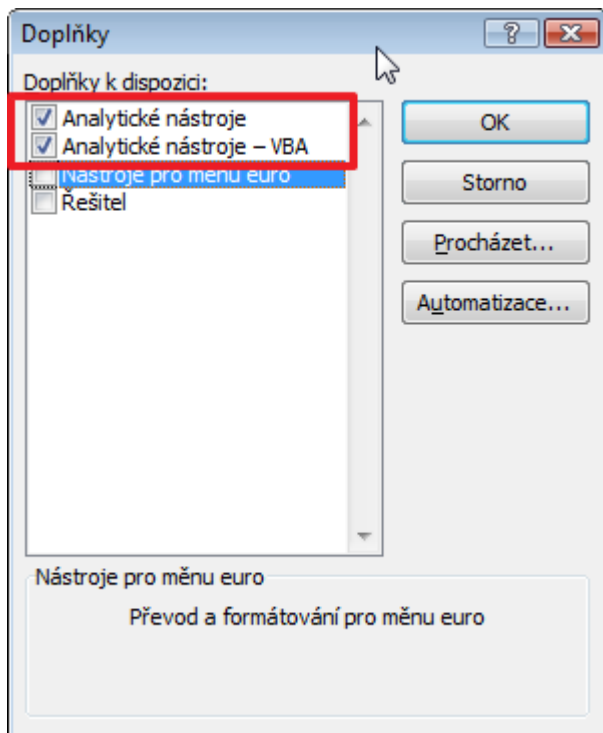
Doplňky

?

Doplňky k dispozici:

Analytické nástroje
Analytické nástroje – VBA
Nástroje pro měnu euro
Řešitel

OK

Storno

Procházet...

Automatizace...

Nástroje pro měnu euro

Převod a formátování pro měnu euro